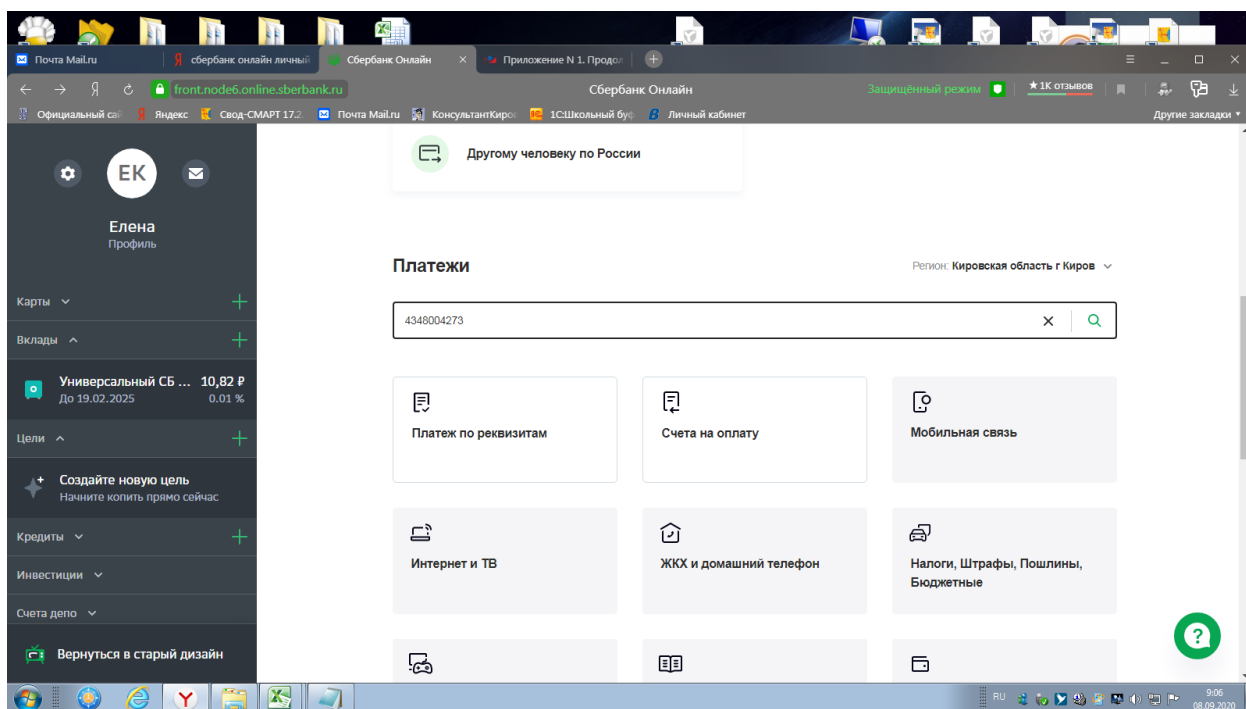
Почта Mail.ru
сбербанк онлайн личный
Сбербанк Онлайн
Приложение N 1. Продол
front.node6.online.sberbank.ru
Сбербанк Онлайн
Защищённый режим
★1К отзывов
Официальный сай
Яндекс
Свод-СМАРТ 17.2
Почта Mail.ru
КонсультантКиро
1С:Школьный буф
Личный кабинет
Другие закладки

ЕК
Елена
Профиль

Карты
Вклады
Универсальный СБ ... 10,82 ₽
До 19.02.2025 0.01 %
Цели
Создайте новую цель
Начните копить прямо сейчас
Кредиты
Инвестиции
Счета депо
Вернуться в старый дизайн

Другому человеку по России

Платежи
Регион: Кировская область г Киров

4348004273

Платеж по реквизитам
Счета на оплату
Мобильная связь
Интернет и ТВ
ЖКХ и домашний телефон
Налоги, Штрафы, Пошлины, Бюджетные

RU
9:06
08.09.2020